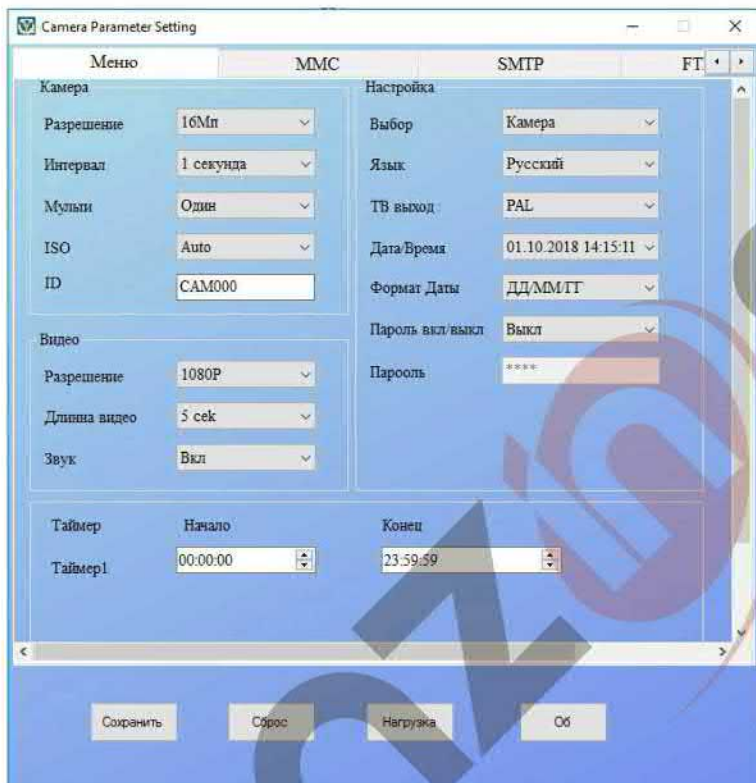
Camera Parameter Setting

Меню
MMC
SMTP
FT

Камера

Разрешение 16Мп
Интервал 1 секунда
Мульти Один
ISO Auto
ID CAM000

Настройка

Выбор Камера
Язык Русский
ТВ выход PAL
Дата/Время 01.10.2018 14:15:11
Формат Даты ДД/ММ/ГГ
Пароль вкл/выкл Выкл
Паrооль ****

Видео

Разрешение 1080P
Длинна видео 5 сек
Звук Вкл

Таймер Начало Конец
Таймер1 00:00:00 23:59:59

Сохранить
Сброс
Нагрузка
Об